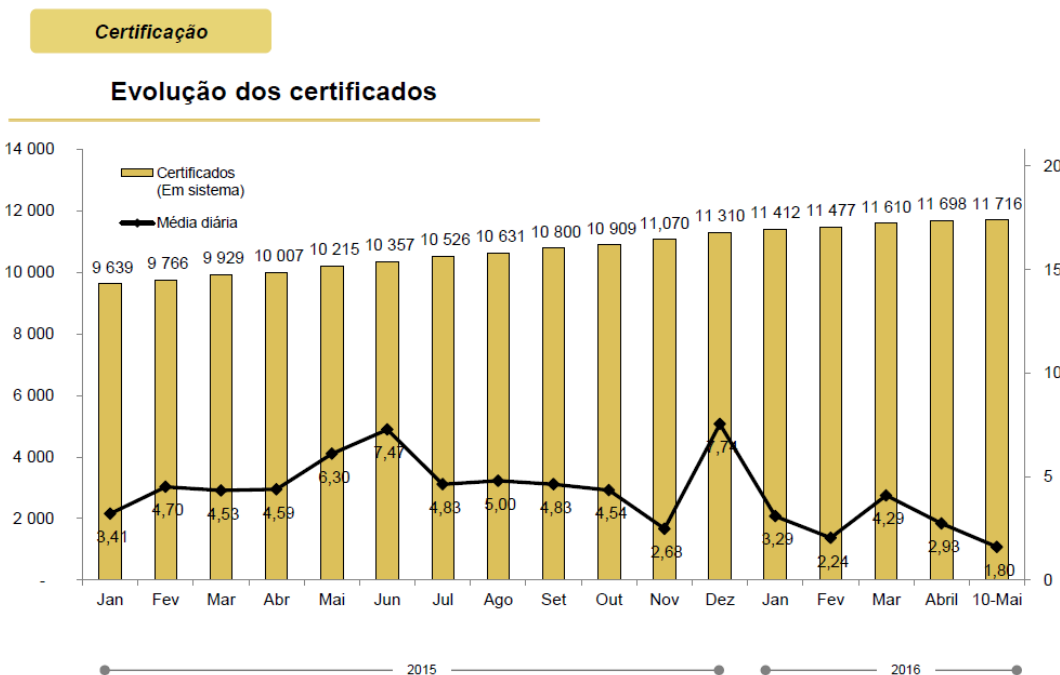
Certificação

Evolução dos certificados

14 000
12 000
10 000
8 000
6 000
4 000
2 000
-

20
15
10
5
0

Certificados (Em sistema)
Média diária

9 639, 9 766, 9 929, 10 007, 10 215, 10 357, 10 526, 10 631, 10 800, 10 909, 11,070, 11 310, 11 412, 11 477, 11 610, 11 698, 11 716

3,41, 4,70, 4,53, 4,59, 6,30, 7,47, 4,83, 5,00, 4,83, 4,54, 2,68, 7,71, 3,29, 2,24, 4,29, 2,93, 1,80

Jan Fev Mar Abr Mai Jun Jul Ago Set Out Nov Dez Jan Fev Mar Abril 10-Mai

2015
2016